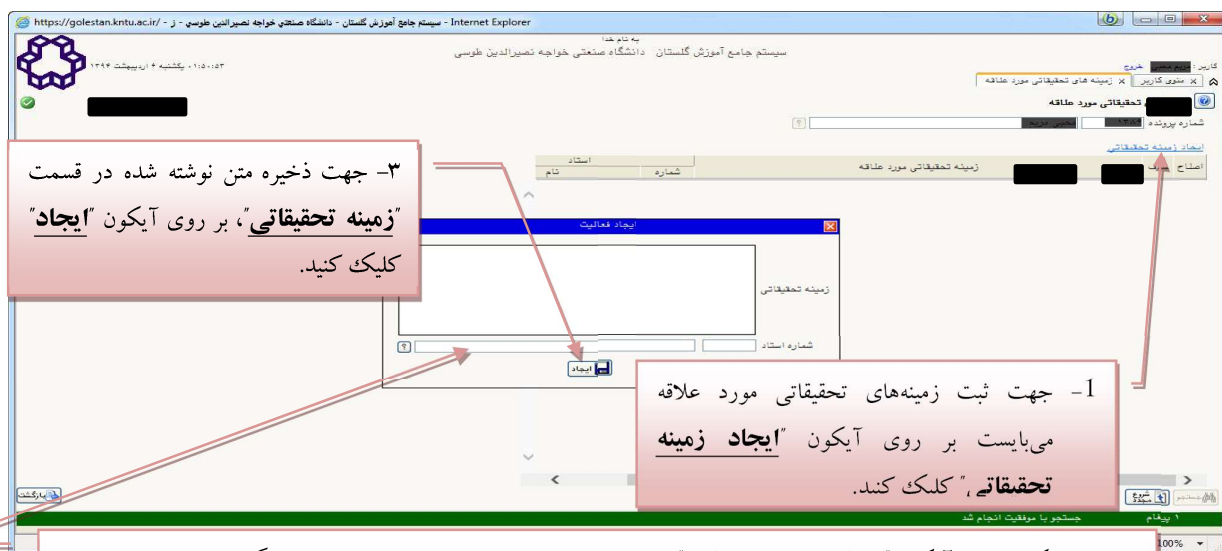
https://golestan.kntu.ac.ir/ - سیستم جامع آموزش گلستان - دانشگاه صنعتی خواجه نصیرالدین طوسی - ز - Internet Explorer

به نام خدا
سیستم جامع آموزش گلستان دانشگاه صنعتی خواجه نصیرالدین طوسی

۰۱:۵۰:۰۳ - یکشنبه ۶ اردیبهشت ۱۳۹۴

کاربر: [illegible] خروج

منوی کاربر | زمینه های تحقیقاتی مورد علاقه

تحقیقاتی مورد علاقه

شماره پرونده

ایجاد زمینه تحقیقاتی

| اصلاح | حذف | زمینه تحقیقاتی مورد علاقه | شماره | نام |
|---|---|---|---|---|

استاد

۳- جهت ذخیره متن نوشته شده در قسمت "زمینه تحقیقاتی"، بر روی آیکون "ایجاد" کلیک کنید.

ایجاد فعالیت

زمینه تحقیقاتی

شماره استاد

ایجاد

1- جهت ثبت زمینه‌های تحقیقاتی مورد علاقه می‌بایست بر روی آیکون "ایجاد زمینه تحقیقاتی" کلیک کنند.

بازگشت

شروع مجدد

جستجو

۱ پیغام

جستجو با موفقیت انجام شد

100%